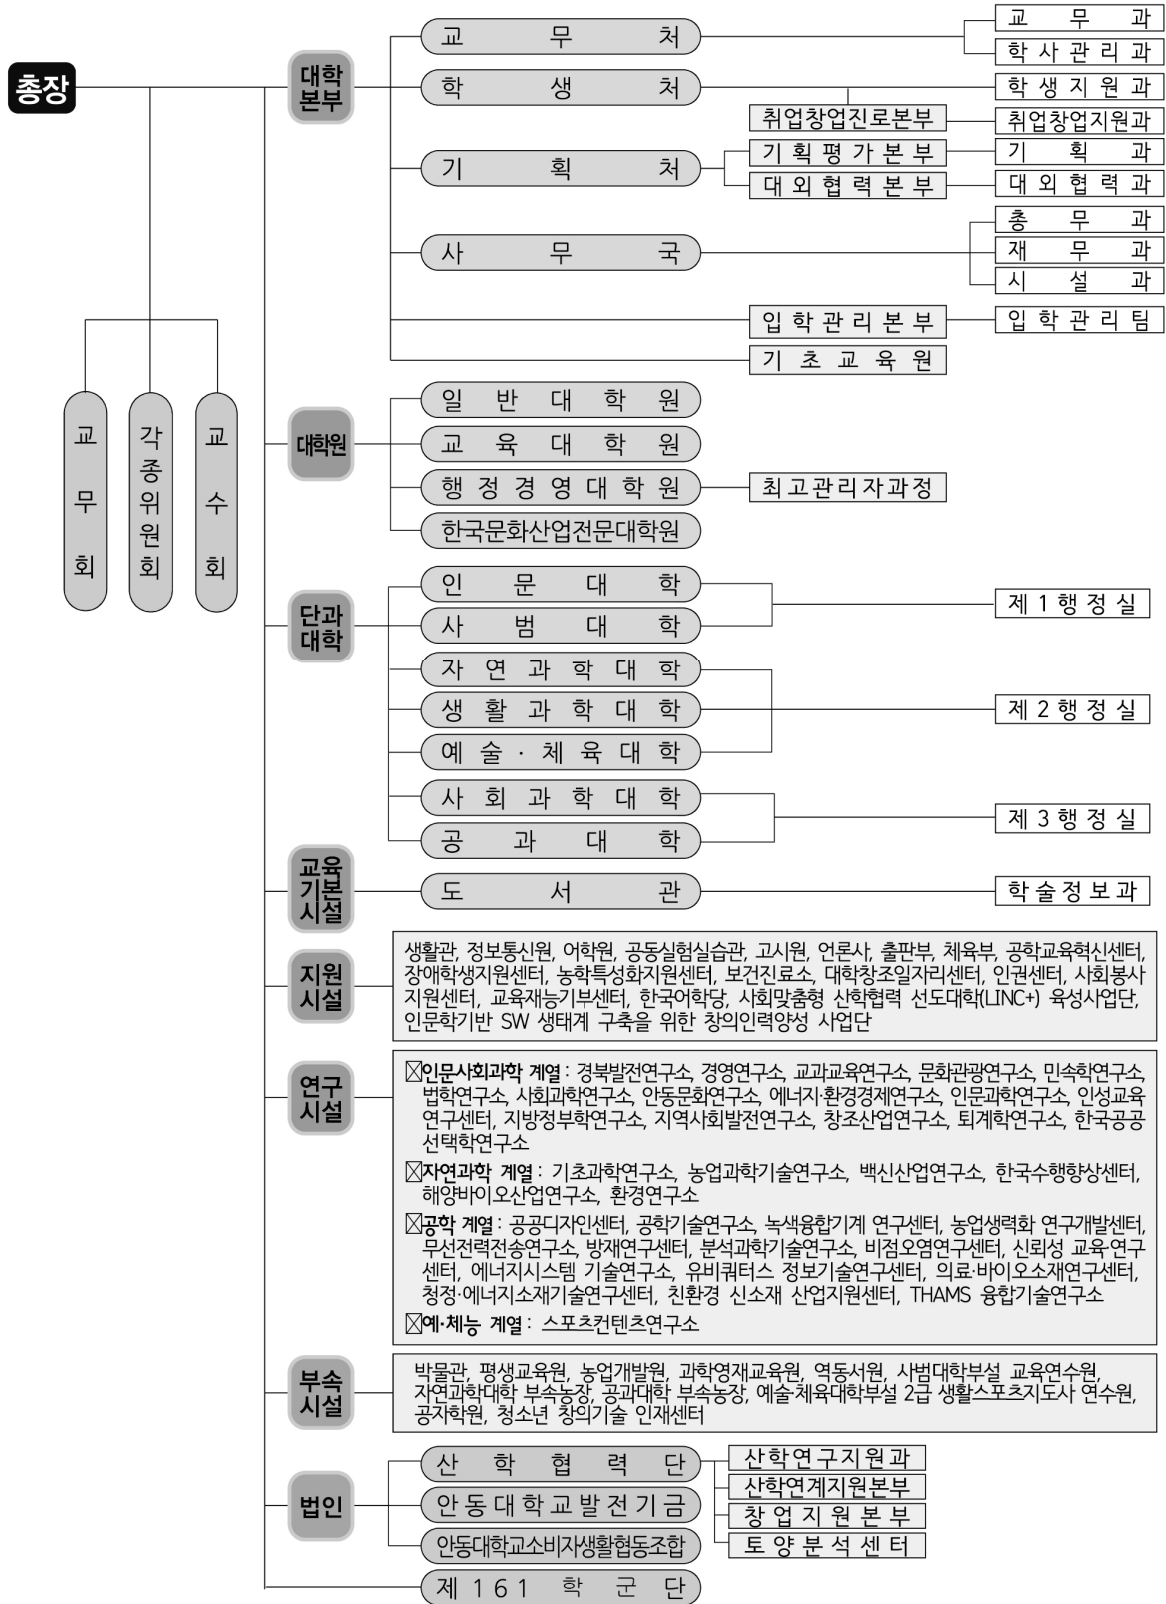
총장

교무회
각종위원회
교수회

대학본부
교무처
교무과
학사관리과
학생처
학생지원과
취업창업진로본부
취업창업지원과
기획처
기획평가본부
기획과
대외협력본부
대외협력과
사무국
총무과
재무과
시설과
입학관리본부
입학관리팀
기초교육원

대학원
일반대학원
교육대학원
행정경영대학원
최고관리자과정
한국문화산업전문대학원

단과대학
인문대학
사범대학
제1행정실
자연과학대학
생활과학대학
예술·체육대학
제2행정실
사회과학대학
공과대학
제3행정실

교육기본시설
도서관
학술정보과

지원시설
생활관, 정보통신원, 어학원, 공동실험실습관, 고시원, 언론사, 출판부, 체육부, 공학교육혁신센터, 장애학생지원센터, 농학특성화지원센터, 보건진료소, 대학창조일자리센터, 인권센터, 사회봉사지원센터, 교육재능기부센터, 한국어학당, 사회맞춤형 산학협력 선도대학(LINC+) 육성사업단, 인문학기반 SW 생태계 구축을 위한 창의인력양성 사업단

연구시설
☒인문사회과학 계열 : 경북발전연구소, 경영연구소, 교과교육연구소, 문화관광연구소, 민속학연구소, 법학연구소, 사회과학연구소, 안동문화연구소, 에너지·환경경제연구소, 인문과학연구소, 인성교육연구센터, 지방정부학연구소, 지역사회발전연구소, 창조산업연구소, 퇴계학연구소, 한국공공선택학연구소
☒자연과학 계열 : 기초과학연구소, 농업과학기술연구소, 백신산업연구소, 한국수행향상센터, 해양바이오산업연구소, 환경연구소
☒공학 계열 : 공공디자인센터, 공학기술연구소, 녹색융합기계 연구센터, 농업생력화 연구개발센터, 무선전력전송연구소, 방재연구센터, 분석과학기술연구소, 비점오염연구센터, 신뢰성 교육·연구센터, 에너지시스템 기술연구소, 유비쿼터스 정보기술연구센터, 의료·바이오소재연구센터, 청정·에너지소재기술연구센터, 친환경 신소재 산업지원센터, THAMS 융합기술연구소
☒예·체능 계열 : 스포츠컨텐츠연구소

부속시설
박물관, 평생교육원, 농업개발원, 과학영재교육원, 역동서원, 사범대학부설 교육연수원, 자연과학대학 부속농장, 공과대학 부속농장, 예술·체육대학부설 2급 생활스포츠지도사 연수원, 공자학원, 청소년 창의기술 인재센터

법인
산학협력단
산학연구지원과
산학연계지원본부
창업지원본부
토양분석센터
안동대학교발전기금
안동대학교소비자생활협동조합
제161학군단